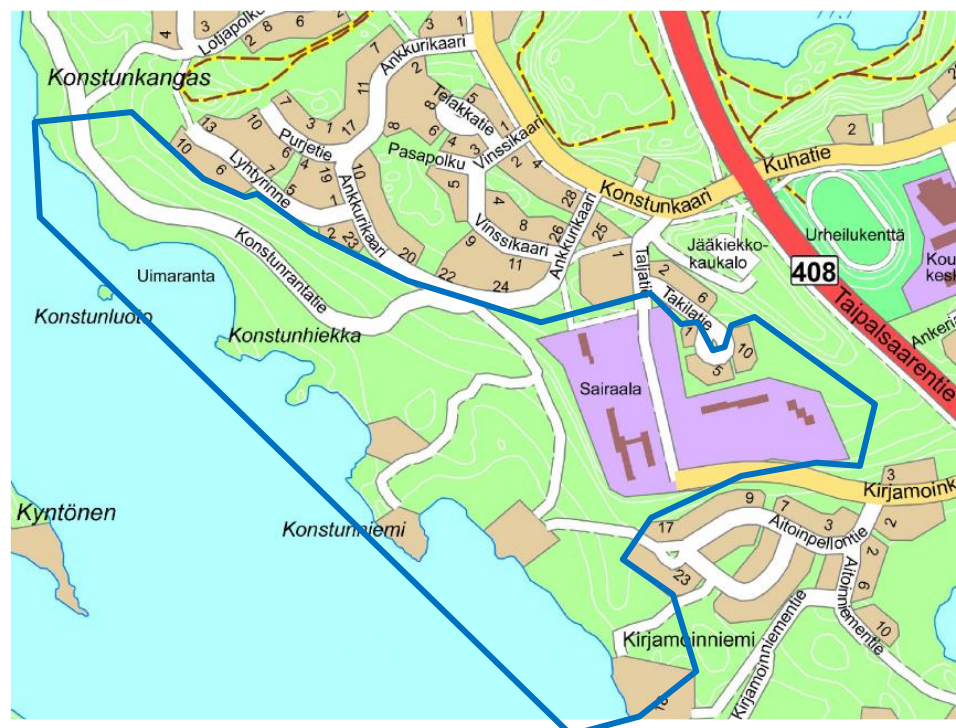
Konstunkangas
Lotjapolku
Ankkurikaari
Telakkatie
Purjetie
Lyhtyrinne
Pasapolku
Vinssikaari
Ankkurikaari
Konstunkaari
Kuhatie
Jääkiekko-kaukalo
Urheilukenttä
408
Taipalsaarentie
Konstunrantatie
Uimaranta
Konstunluoto
Konstunhiekka
Taljatie
Takilatie
Sairaala
Ankeri
Kou
kesk
Kirjamoink
Aitoinpellontie
Aitoinniementie
Kirjamoinniementie
Kyntönen
Konstunniemi
Kirjamoinniemi
4
3
2
8
6
3
1
7
5
11
13
10
7
3
1
17
2
8
6
4
1
10
6
7
6
19
1
5
3
2
23
10
20
5
2
4
28
26
4
8
9
11
22
24
25
1
2
6
1
10
5
2
3
9
7
3
2
17
23
2
6
10